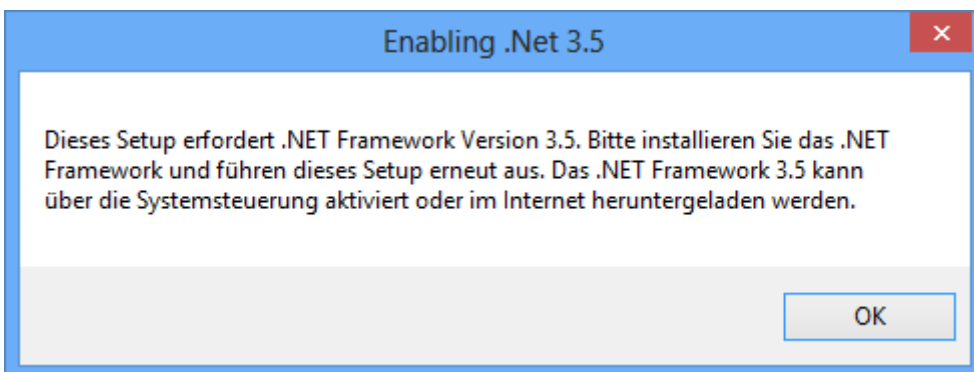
Enabling .Net 3.5

Dieses Setup erfordert .NET Framework Version 3.5. Bitte installieren Sie das .NET Framework und führen dieses Setup erneut aus. Das .NET Framework 3.5 kann über die Systemsteuerung aktiviert oder im Internet heruntergeladen werden.

OK